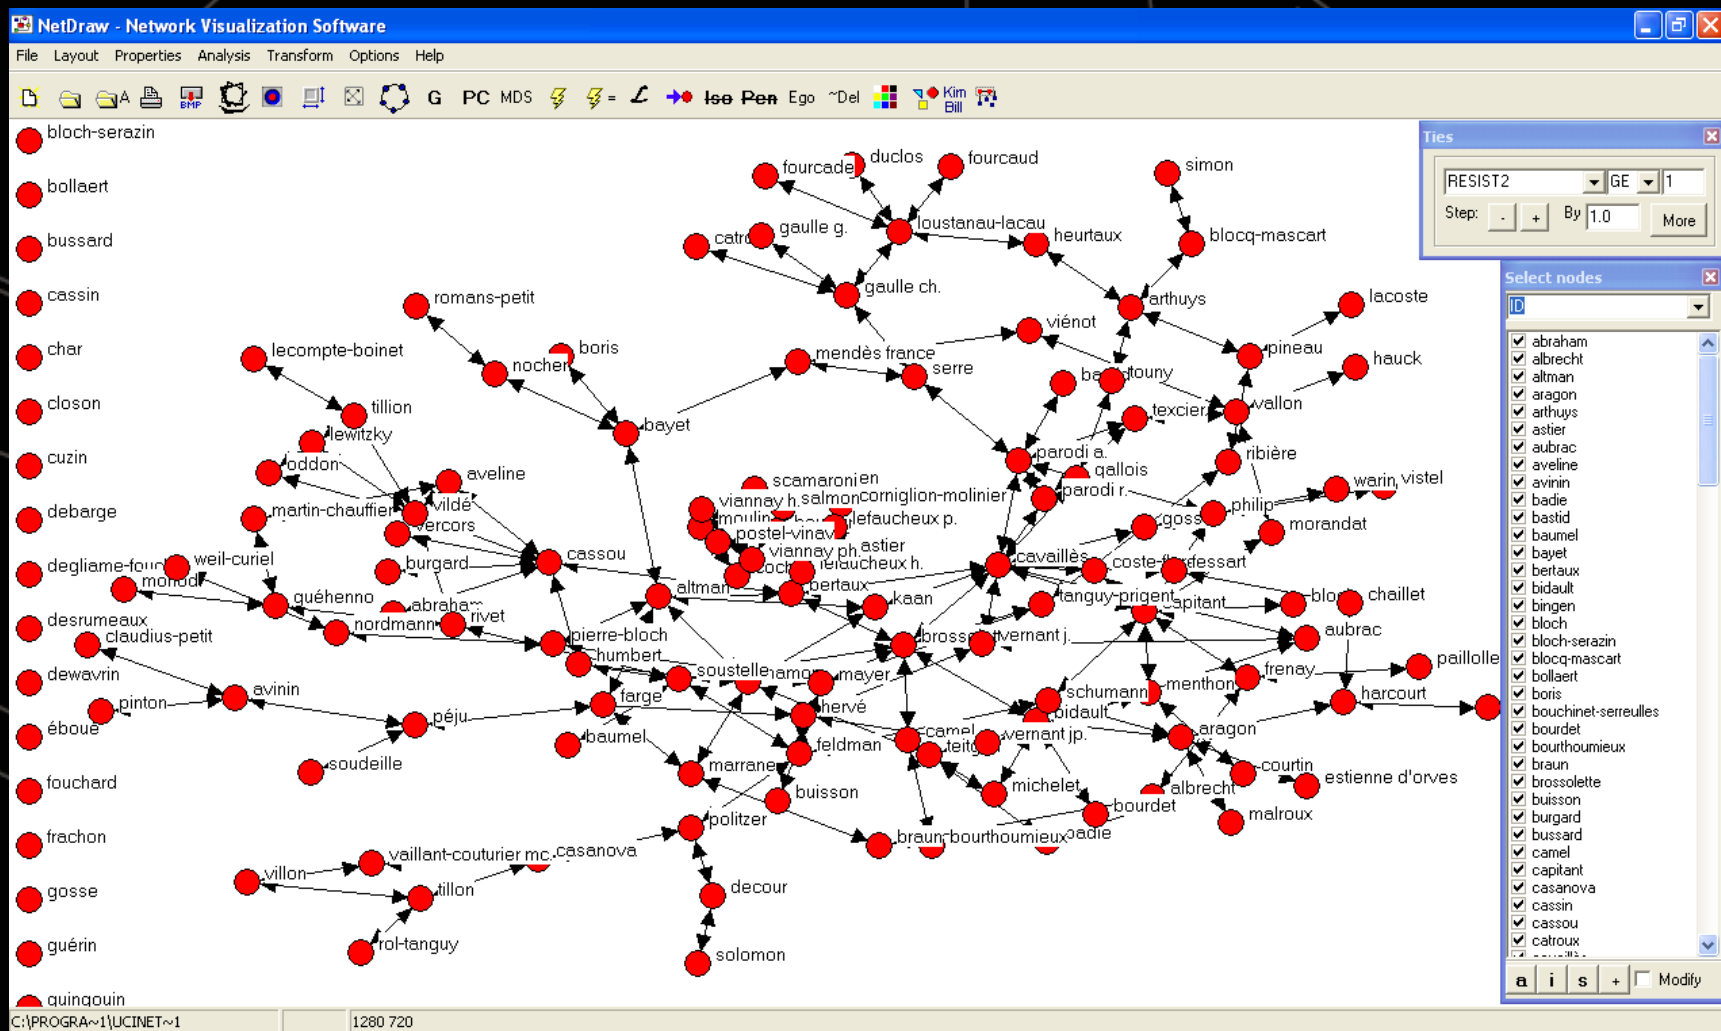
NetDraw - Network Visualization Software

File Layout Properties Analysis Transform Options Help

G PC MDS Iso Pen Ego ~Del Kim Bill

bloch-serazin
bollaert
bussard
cassin
char
closon
cuzin
debarge
degliame-fouché
desrumeaux
dewavrin
éboue
fouchard
frachon
gosse
guérin
quingouin

fourcade duclos fourcaud simon
catroux gaulle g. loustanau-lacau heurtaux blocq-mascart
gaulle ch. arthuys lacoste
romans-petit
boris
lecompte-boinet nocher mendès france viénot pineau hauck
serre bastid touny
tillion bayet texcier vallon
lewitzky
oddon parodi a. ribière
aveline scamaroni salmon gallois
martin-chauffier vildé vianney h. corniglion-molinier parodi r. warin vistel
vercors moulin lefaucheux p. philip
postel-vinay astier gosset morandat
weil-curiel cassou vianney ph. cavaillès
burgard rochet lefaucheux h. coste-floret dessart
monod guéhenno altman bertaux
abraham kaan tanguy-prigent capitant bloch chaillet
rivet
nordmann brossolette vernant j. aubrac
claudius-petit pierre-bloch
humbert soustelle frenay paillole
avinin lamoureux mayer menthon
pinton farge hervé schumann harcourt
péju bidault
baumel camel vernant jp. aragon
soudeille feldman teitgen courtin estienne d'orves
marrane michelet albrecht
buisson bourdet malroux
politzer braun bourthoumieux badie
villon vaillant-couturier mc. casanova
tillon
decour
rol-tanguy
solomon

Ties
RESIST2 GE 1
Step: - + By 1.0 More

Select nodes
ID
abraham
albrecht
altman
aragon
arthuys
astier
aubrac
aveline
avinin
badie
bastid
baumel
bayet
bertaux
bidault
bingen
bloch
bloch-serazin
blocq-mascart
bollaert
boris
bouchinet-serreulles
bourdet
bourthoumieux
braun
brossolette
buisson
burgard
bussard
camel
capitant
casanova
cassin
cassou
catroux
a i s + Modify

C:\PROGRA~1\UCINET~1 1280 720